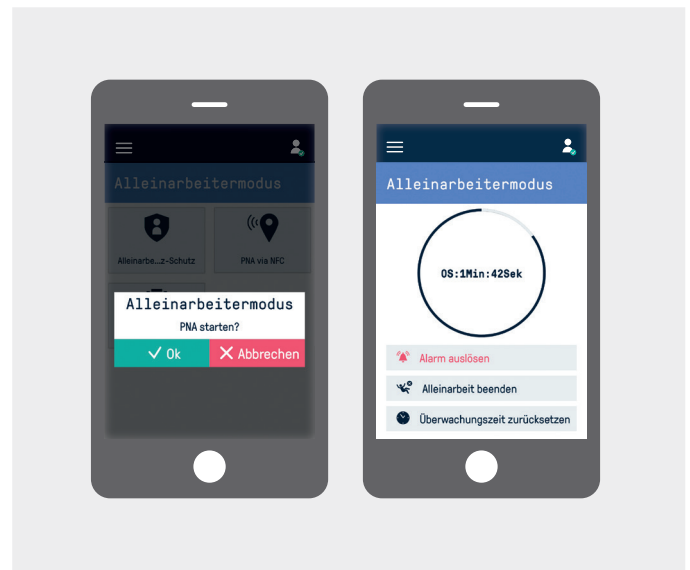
Alleinarbeitermodus

Alleinarbe...z-Schutz

PNA via NFC

Alleinarbeitermodus

PNA starten?

Ok

Abbrechen

Alleinarbeitermodus

0S:1Min:42Sek

Alarm auslösen

Alleinarbeit beenden

Überwachungszeit zurücksetzen